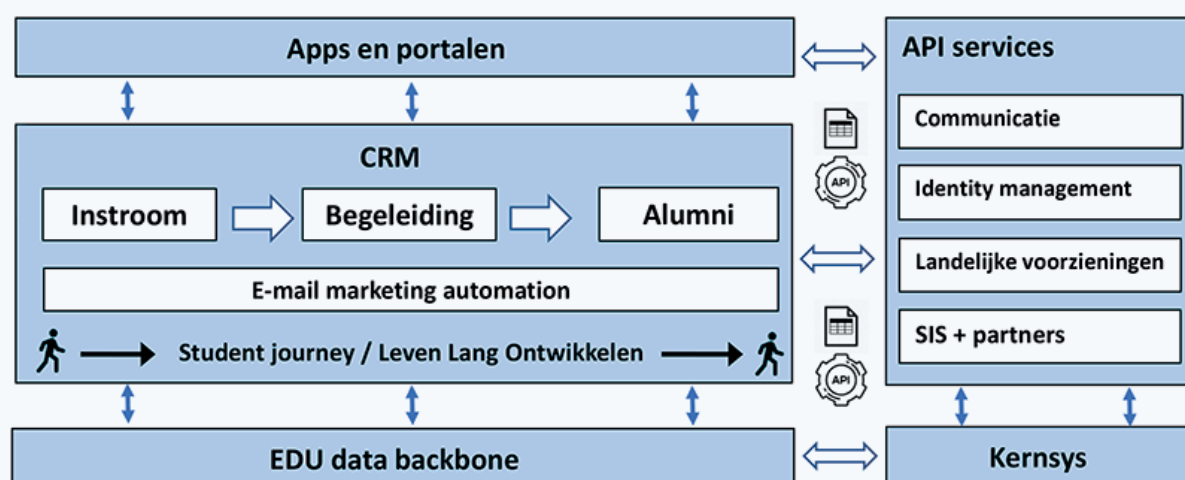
Apps en portalen

API services

Communicatie

Identity management

Landelijke voorzieningen

SIS + partners

CRM

Instroom

Begeleiding

Alumni

E-mail marketing automation

Student journey / Leven Lang Ontwikkelen

API

API

EDU data backbone

Kernsys